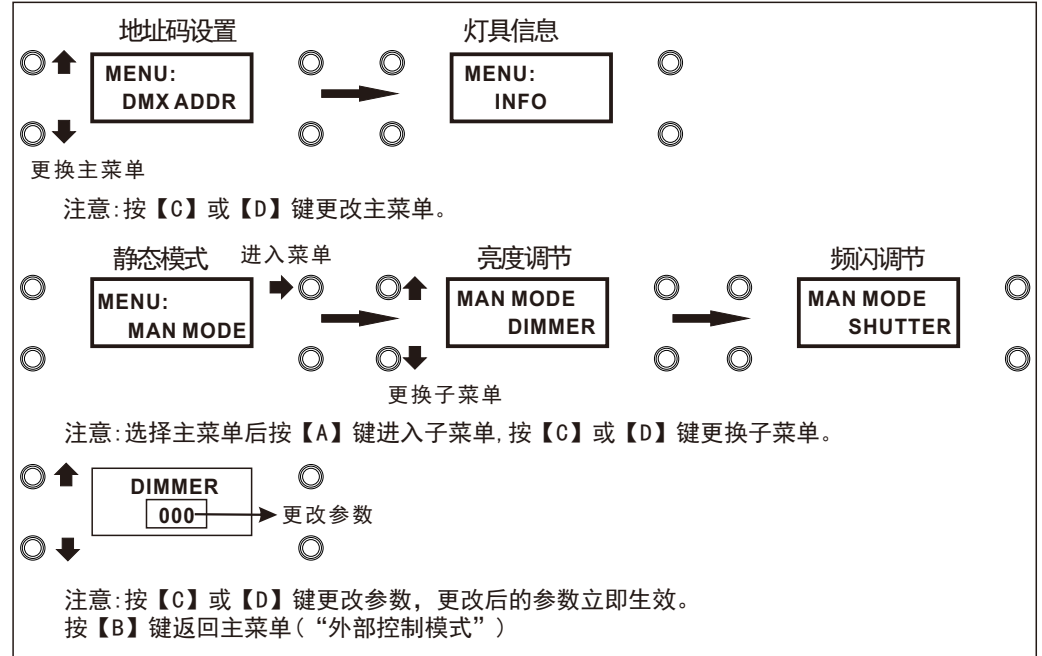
地址码设置

MENU:
DMX ADDR

灯具信息

MENU:
INFO

更换主菜单

注意:按【C】或【D】键更改主菜单。

静态模式

进入菜单

MENU:
MAN MODE

亮度调节

MAN MODE
DIMMER

频闪调节

MAN MODE
SHUTTER

更换子菜单

注意:选择主菜单后按【A】键进入子菜单,按【C】或【D】键更换子菜单。

DIMMER
000

更改参数

注意:按【C】或【D】键更改参数，更改后的参数立即生效。
按【B】键返回主菜单(“外部控制模式”)